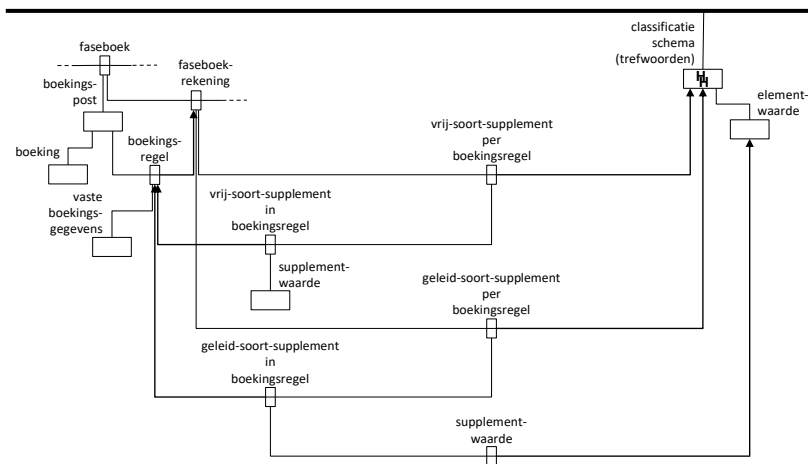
faseboek

boekingspost

faseboekrekening

classificatie schema (trefwoorden)

elementwaarde

boeking

boekingsregel

vrij-soort-supplement per boekingsregel

vaste boekingsgegevens

vrij-soort-supplement in boekingsregel

supplementwaarde

geleid-soort-supplement per boekingsregel

geleid-soort-supplement in boekingsregel

supplementwaarde